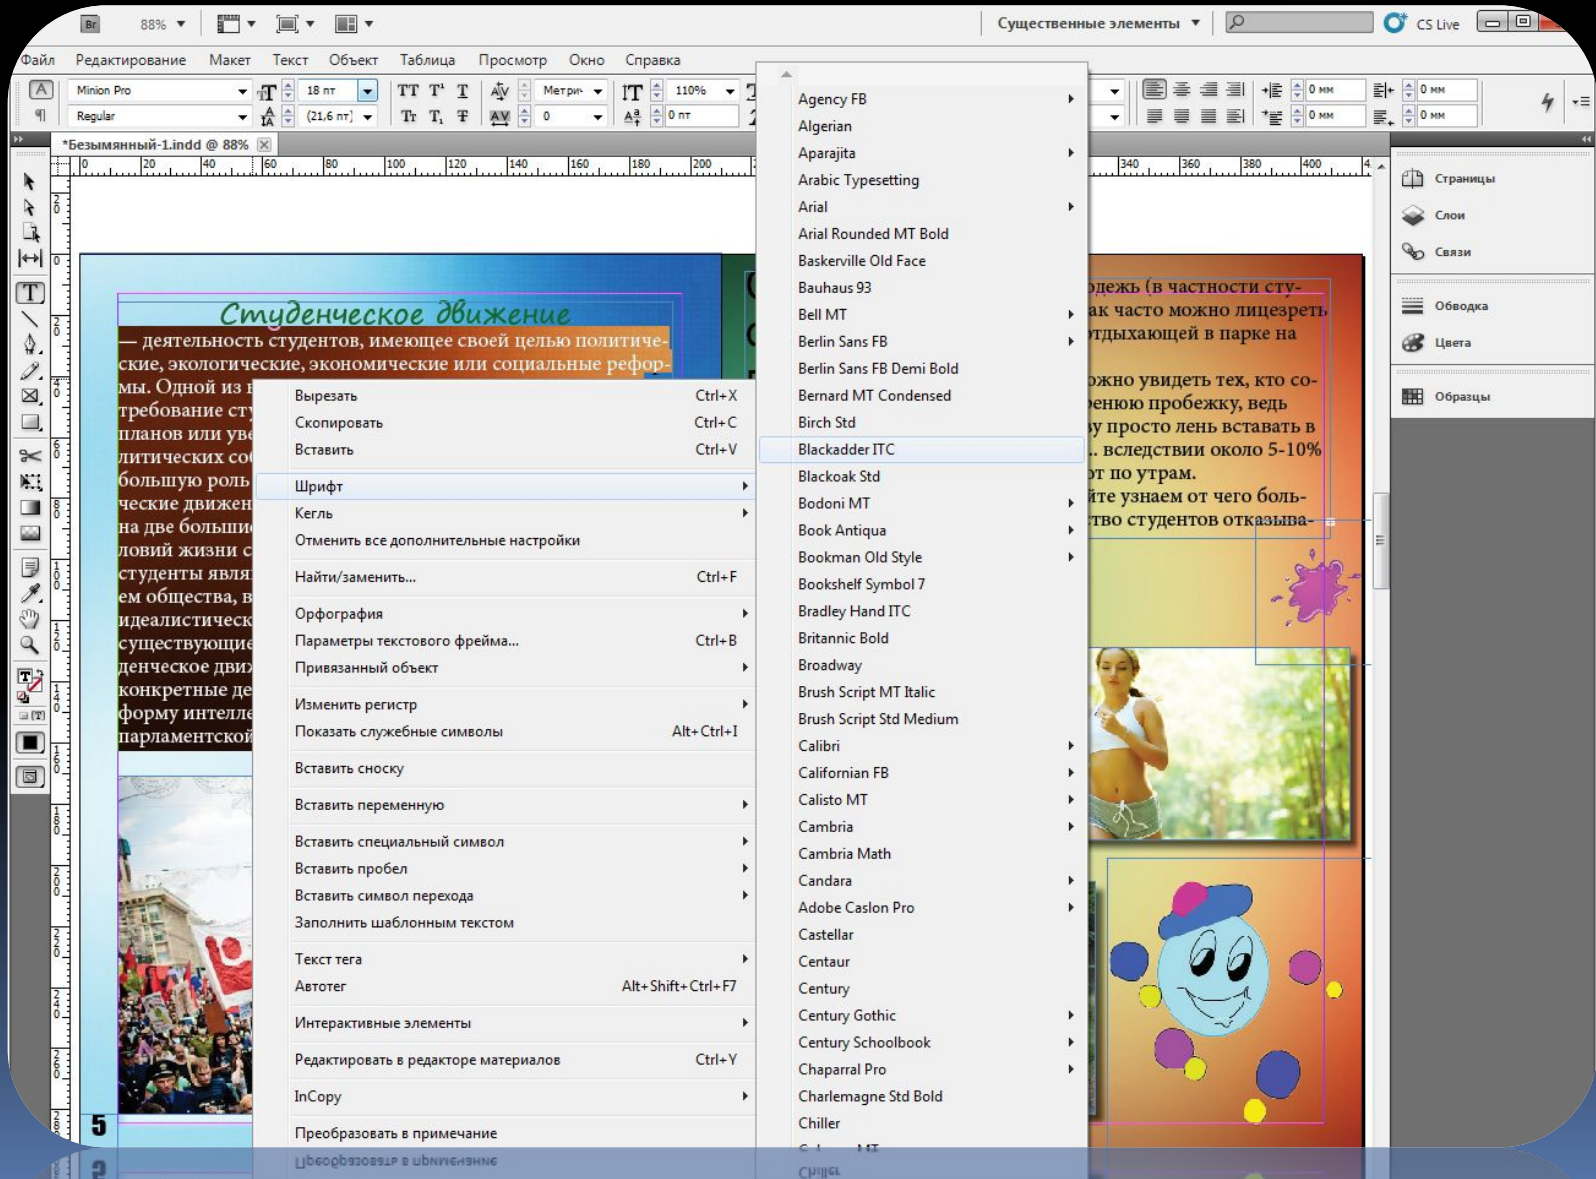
Br 88% Существенные элементы CS Live

Файл Редактирование Макет Текст Объект Таблица Просмотр Окно Справка

Minion Pro Regular 18 пт (21,6 пт) Метри- 0 110% 0 пт 0 мм 0 мм 0 мм 0 мм

*Безымянный-1.indd @ 88%

0 20 40 60 80 100 120 140 160 180 200 340 360 380 400

Страницы
Слои
Связи
Обводка
Цвета
Образцы

Студенческое движение

— деятельность студентов, имеющее своей целью политические, экологические, экономические или социальные реформы. Одной из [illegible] требование сту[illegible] планов или уве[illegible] литических со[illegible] большую роль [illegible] ческие движен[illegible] на две больши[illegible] ловий жизни с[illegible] студенты явля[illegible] ем общества, в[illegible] идеалистическ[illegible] существующие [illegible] денческое движ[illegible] конкретные де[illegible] форму интелле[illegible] парламентской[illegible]

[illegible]дежь (в частности сту- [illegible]ак часто можно лицезреть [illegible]тдыхающей в парке на

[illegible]ожно увидеть тех, кто со- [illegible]ению пробежку, ведь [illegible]у просто лень вставать в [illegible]. вследствии около 5-10% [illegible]т по утрам. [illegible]йте узнаем от чего боль- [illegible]тво студентов отказыва-

5

Вырезать Ctrl+X
Скопировать Ctrl+C
Вставить Ctrl+V
Шрифт
Кегль
Отменить все дополнительные настройки
Найти/заменить... Ctrl+F
Орфография
Параметры текстового фрейма... Ctrl+B
Привязанный объект
Изменить регистр
Показать служебные символы Alt+Ctrl+I
Вставить сноску
Вставить переменную
Вставить специальный символ
Вставить пробел
Вставить символ перехода
Заполнить шаблонным текстом
Текст тега
Автотег Alt+Shift+Ctrl+F7
Интерактивные элементы
Редактировать в редакторе материалов Ctrl+Y
InCopy
Преобразовать в примечание

Agency FB
Algerian
Aparajita
Arabic Typesetting
Arial
Arial Rounded MT Bold
Baskerville Old Face
Bauhaus 93
Bell MT
Berlin Sans FB
Berlin Sans FB Demi Bold
Bernard MT Condensed
Birch Std
Blackadder ITC
Blackoak Std
Bodoni MT
Book Antiqua
Bookman Old Style
Bookshelf Symbol 7
Bradley Hand ITC
Britannic Bold
Broadway
Brush Script MT Italic
Brush Script Std Medium
Calibri
Californian FB
Calisto MT
Cambria
Cambria Math
Candara
Adobe Caslon Pro
Castellar
Centaur
Century
Century Gothic
Century Schoolbook
Chaparral Pro
Charlemagne Std Bold
Chiller
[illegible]